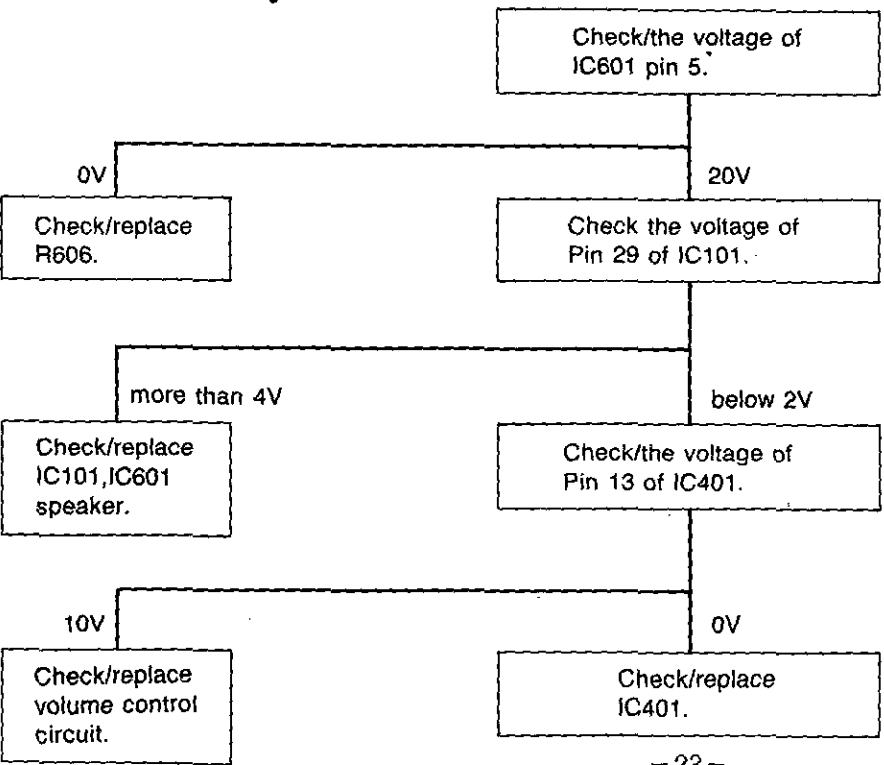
Check/the voltage of IC601 pin 5.

0V

20V

Check/replace R606.

Check the voltage of Pin 29 of IC101.

more than 4V

below 2V

Check/replace IC101,IC601 speaker.

Check/the voltage of Pin 13 of IC401.

10V

0V

Check/replace volume control circuit.

Check/replace IC401.

– 22 –